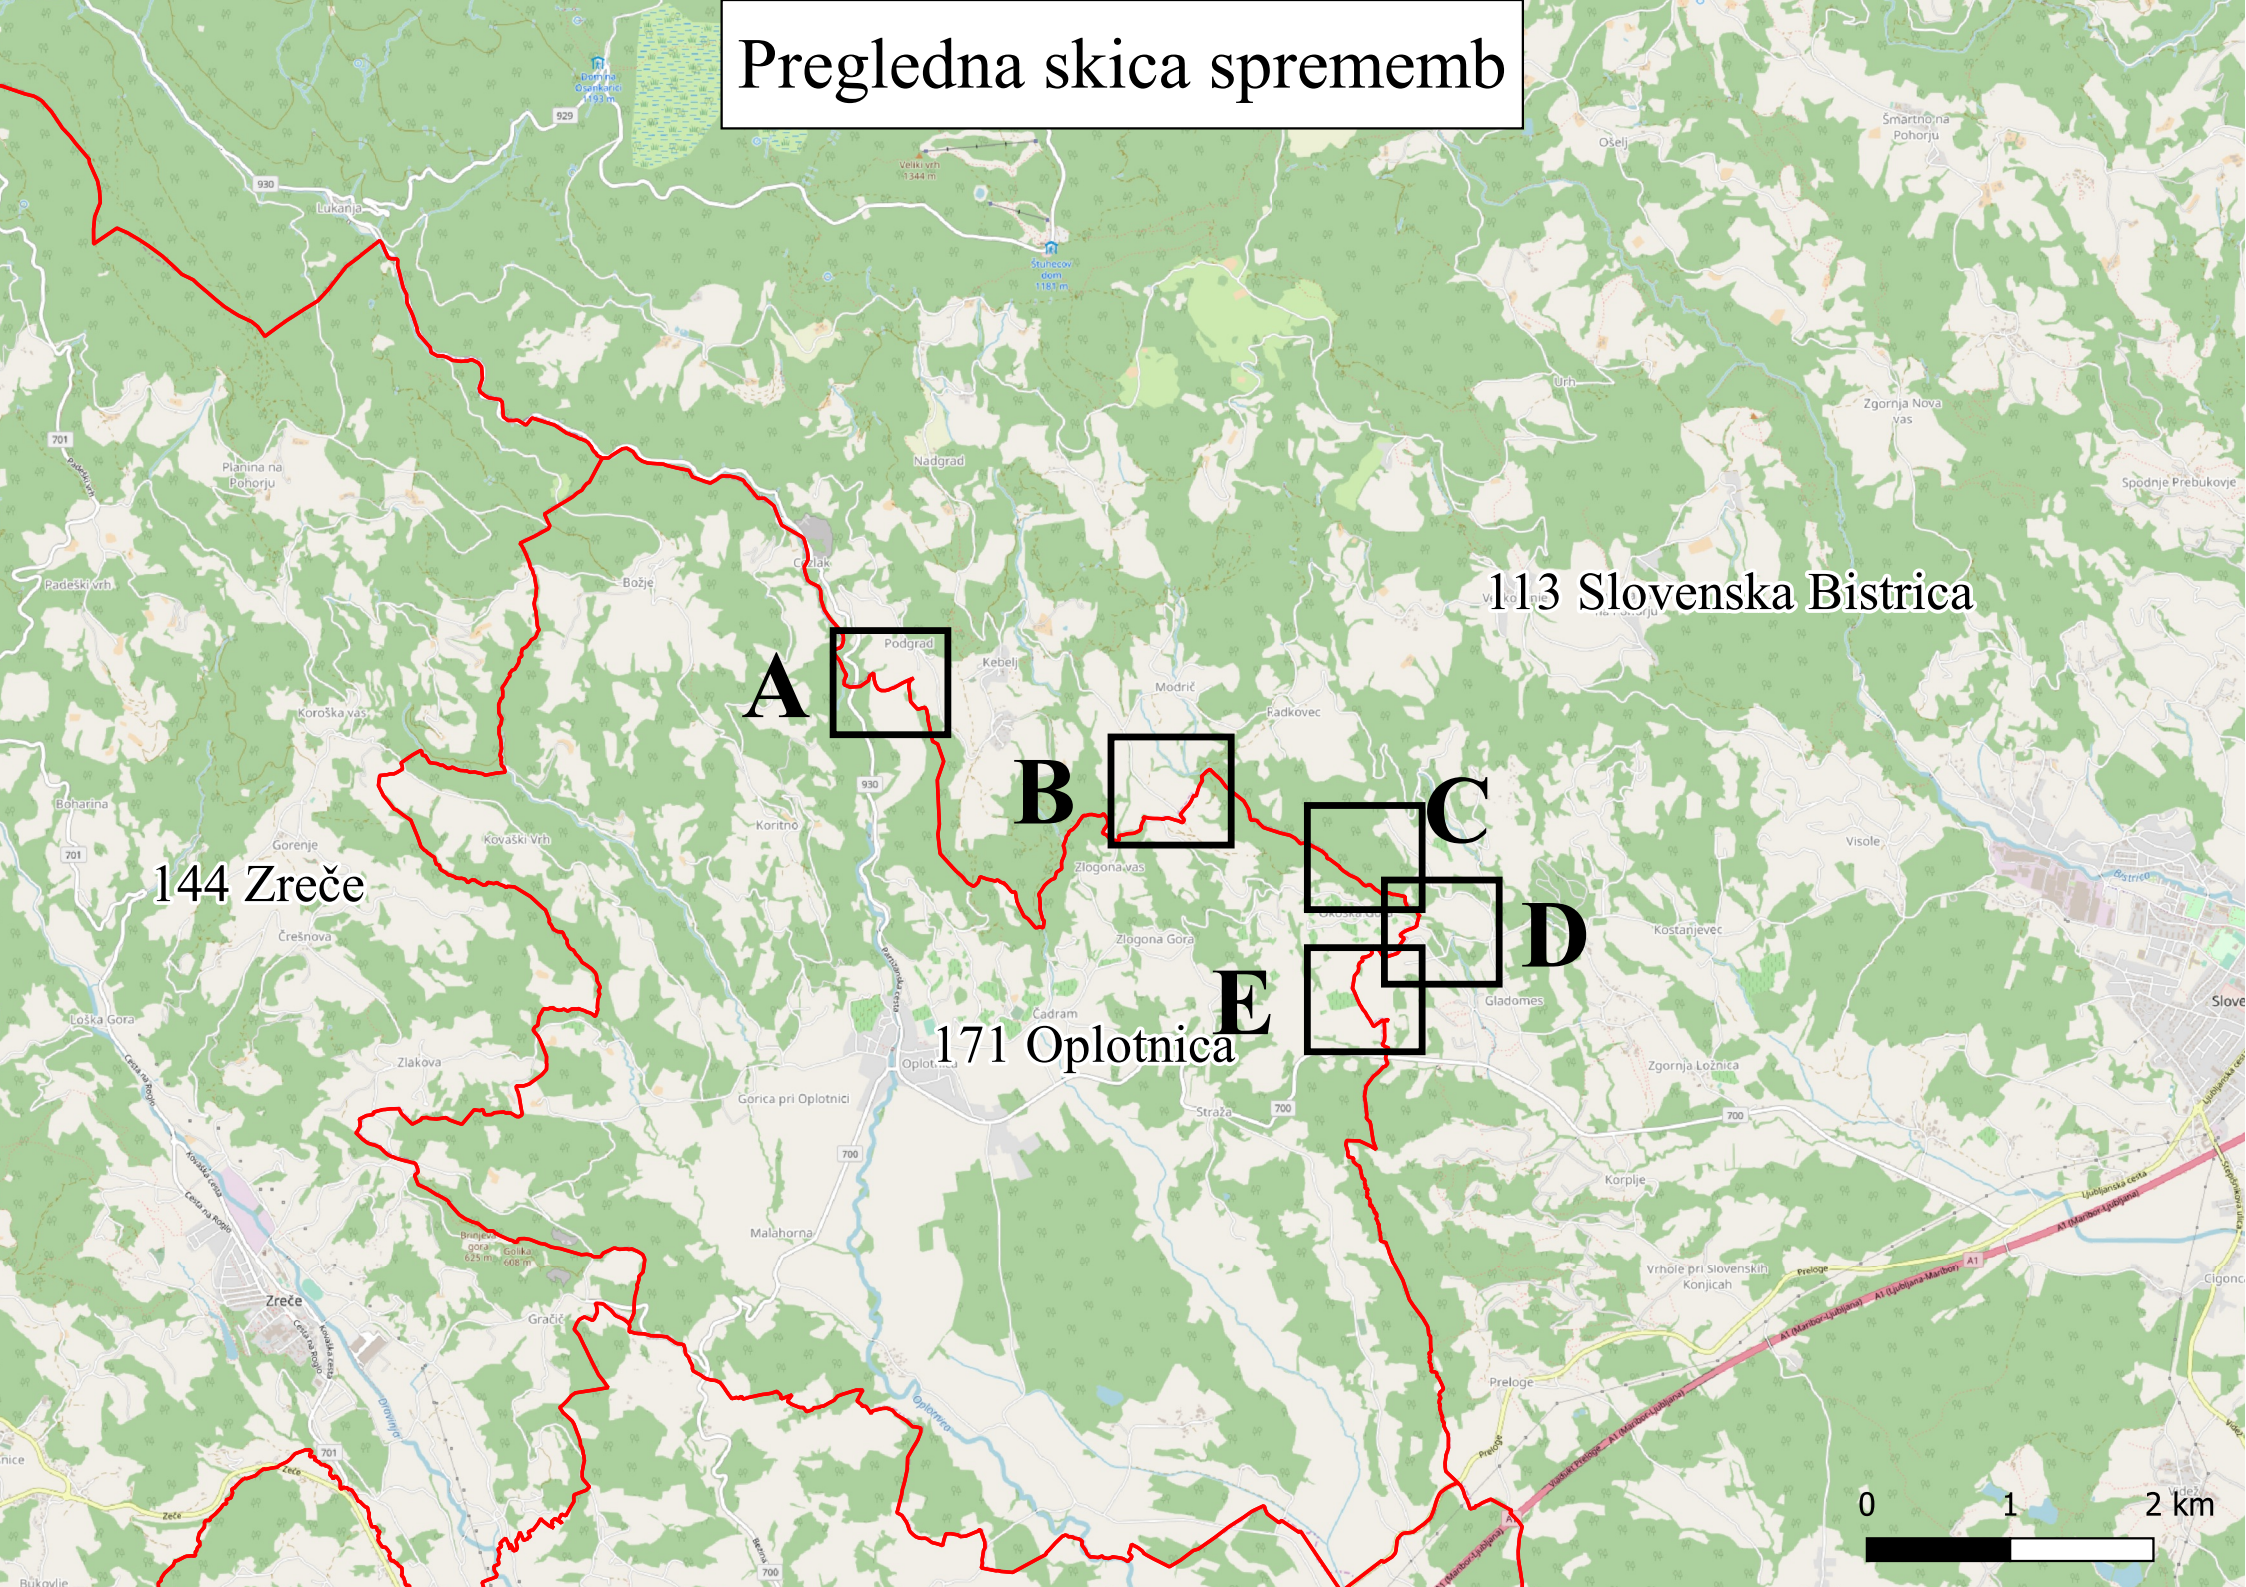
Pregledna skica sprememb

113 Slovenska Bistrica

144 Zreče

171 Oplotnica

A

B

C

D

E

Podgrad

Kebelj

Modrič

Fadkovec

Nadgrad

Božje

Čezlak

Koritno

Zlogona vas

Zlogona Gora

Čadram

Oplotnica

Gorica pri Oplotnici

Malahorna

Straža

Okoška Gora

Gladomes

Kostanjevec

Visole

Zgornja Ložnica

Korplje

Vrhole pri Slovenskih Konjicah

Preloge

Urh

Zgornja Nova vas

Spodnje Prebukovje

Šmartno na Pohorju

Planina na Pohorju

Padeški vrh

Koroška vas

Boharina

Gorenje

Kovaški Vrh

Črešnova

Loška Gora

Zlakova

Zreče

Gračič

Lukanja

Osolnik

Velki vrh 1344 m

Štuhecov dom 1183 m

930

929

701

700

A1

Slove

Clgonc

0

1

2 km